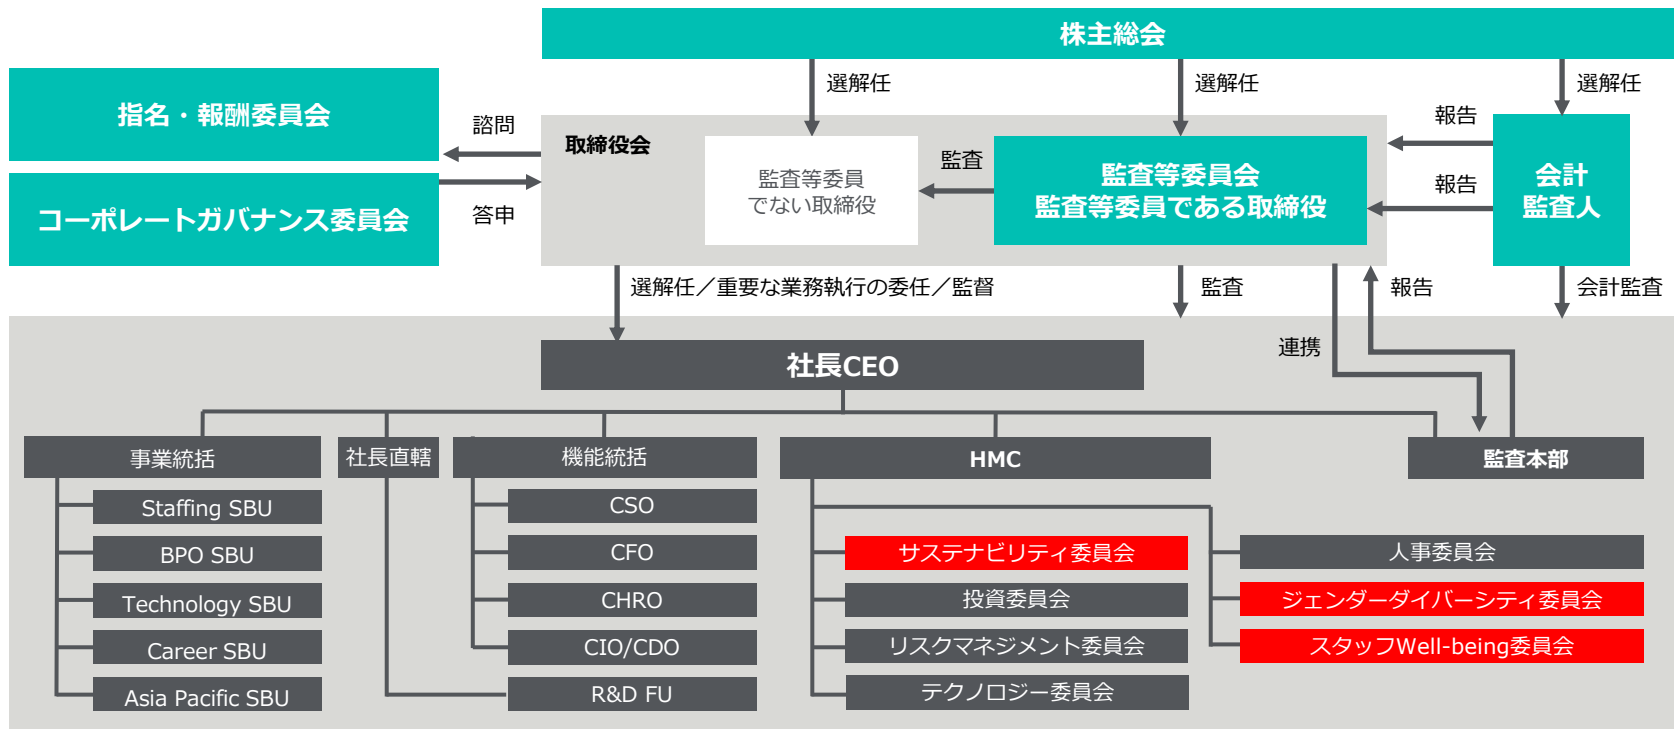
株主総会

選解任

選解任

選解任

指名・報酬委員会

コーポレートガバナンス委員会

諮問

答申

取締役会

監査等委員でない取締役

監査

監査等委員会
監査等委員である取締役

報告

報告

会計監査人

選解任／重要な業務執行の委任／監督

監査

報告

会計監査

連携

社長CEO

事業統括

Staffing SBU

BPO SBU

Technology SBU

Career SBU

Asia Pacific SBU

社長直轄

機能統括

CSO

CFO

CHRO

CIO/CDO

R&D FU

HMC

サステナビリティ委員会

投資委員会

リスクマネジメント委員会

テクノロジー委員会

人事委員会

ジェンダーダイバーシティ委員会

スタッフWell-being委員会

監査本部